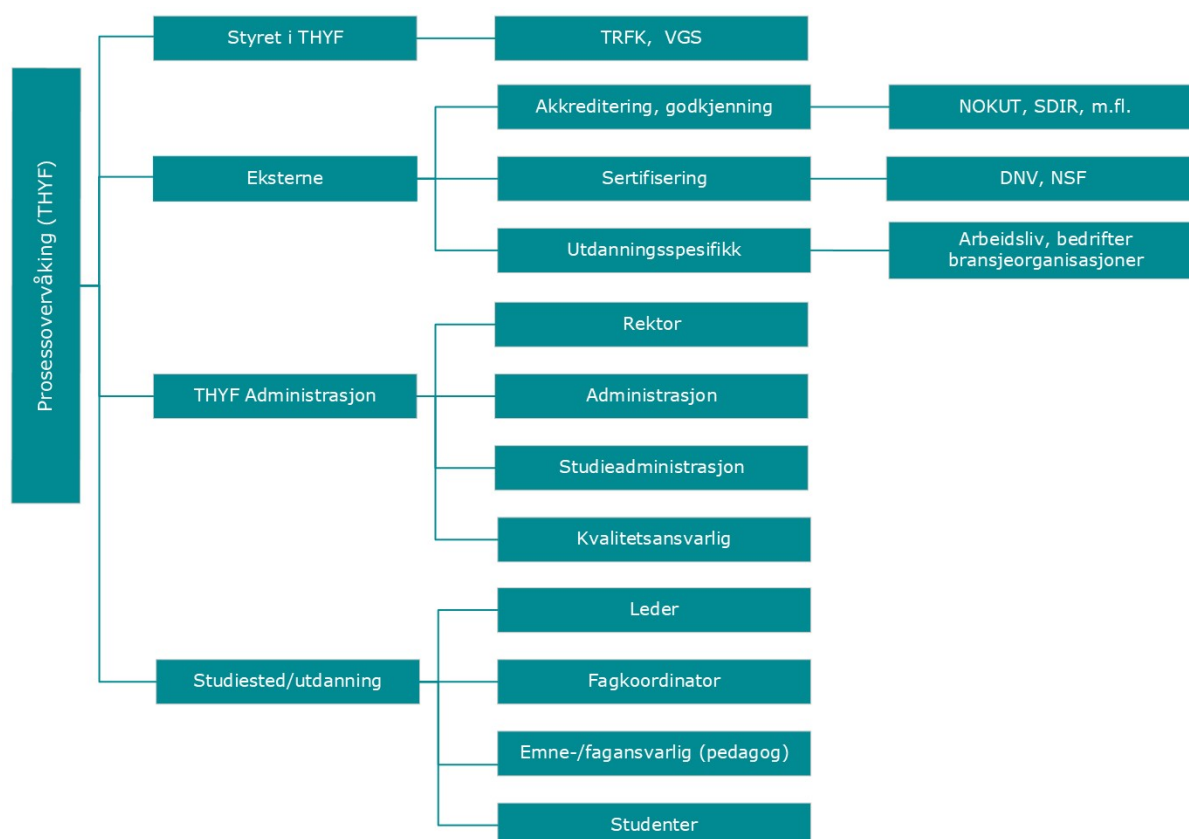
Prosessovervåking (THYF)

Styret i THYF

TRFK, VGS

Eksterne

Akkreditering, godkjenning

NOKUT, SDIR, m.fl.

Sertifisering

DNV, NSF

Utdanningsspesifikk

Arbeidsliv, bedrifter bransjeorganisasjoner

THYF Administrasjon

Rektor

Administrasjon

Studieadministrasjon

Kvalitetsansvarlig

Studiested/utdanning

Leder

Fagkoordinator

Emne-/fagansvarlig (pedagog)

Studenter